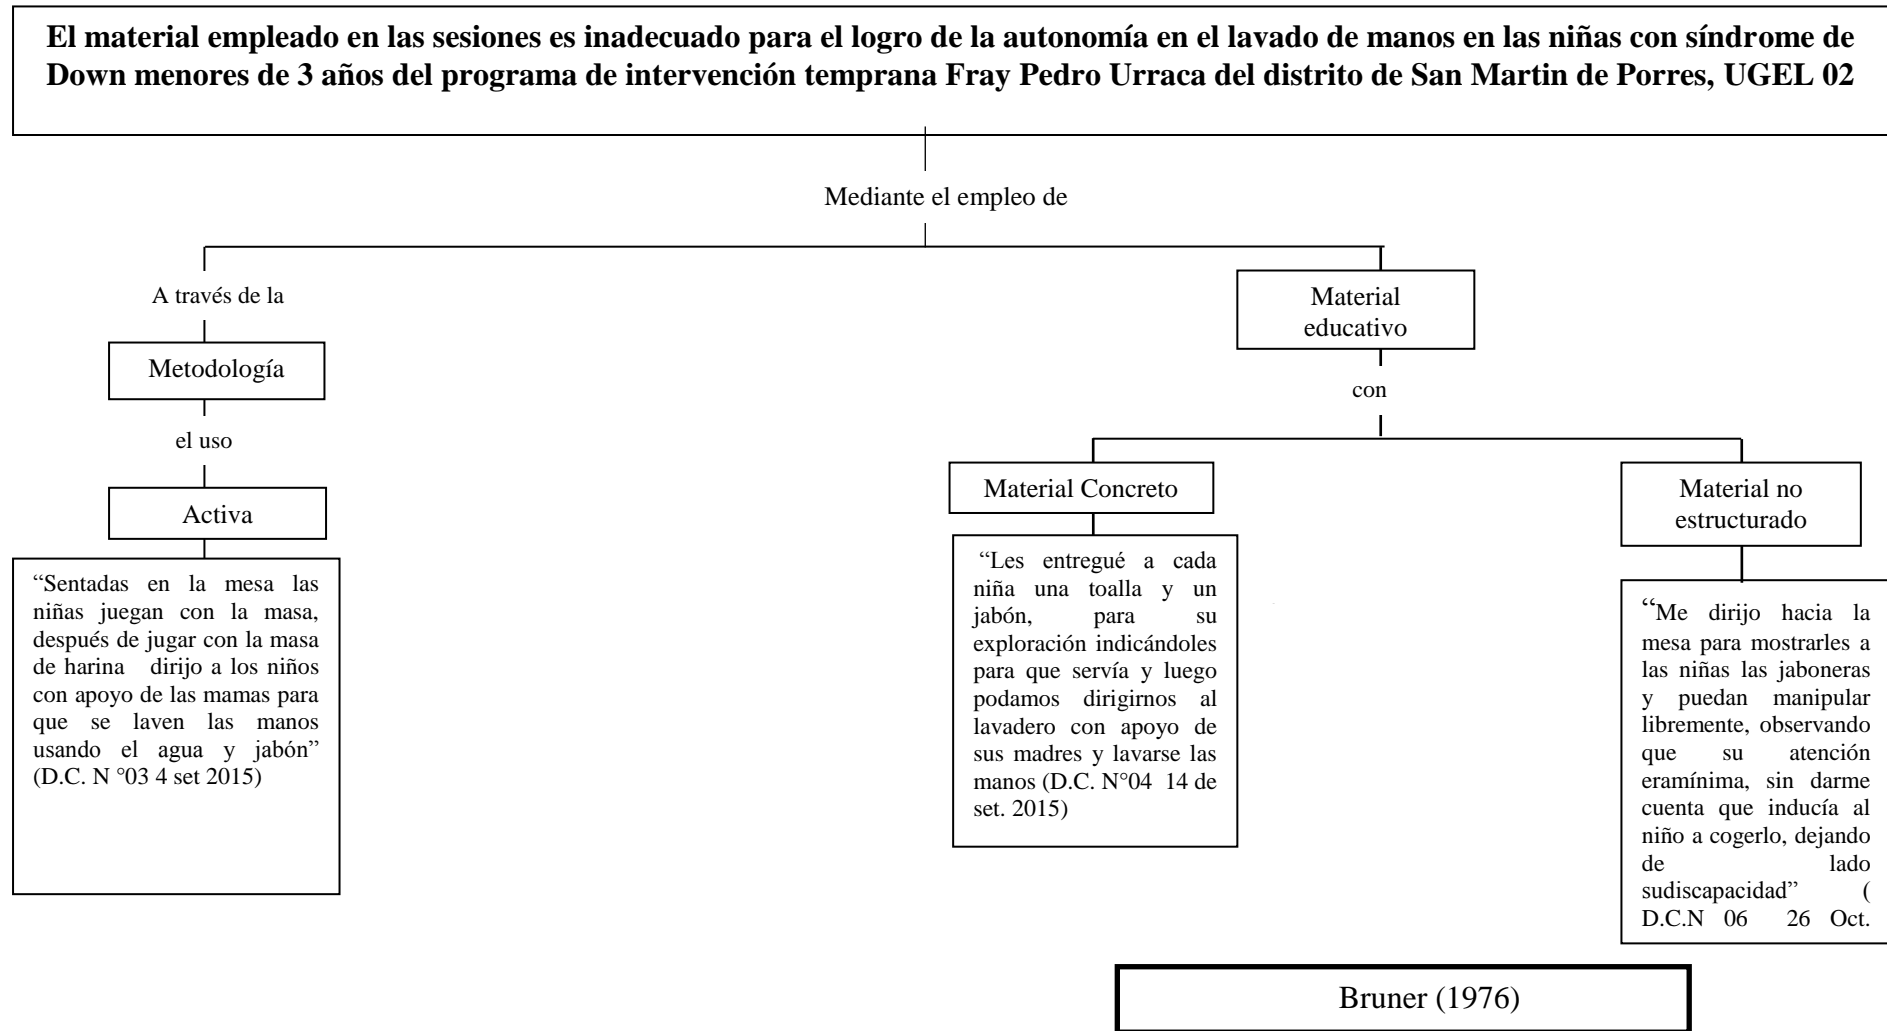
El material empleado en las sesiones es inadecuado para el logro de la autonomía en el lavado de manos en las niñas con síndrome de Down menores de 3 años del programa de intervención temprana Fray Pedro Urraca del distrito de San Martin de Porres, UGEL 02

Mediante el empleo de

A través de la

Metodología

el uso

Activa

"Sentadas en la mesa las niñas juegan con la masa, después de jugar con la masa de harina dirijo a los niños con apoyo de las mamas para que se laven las manos usando el agua y jabón" (D.C. N °03 4 set 2015)

Material educativo

con

Material Concreto

"Les entregué a cada niña una toalla y un jabón, para su exploración indicándoles para que servía y luego podamos dirigirnos al lavadero con apoyo de sus madres y lavarse las manos (D.C. N°04 14 de set. 2015)

Material no estructurado

"Me dirijo hacia la mesa para mostrarles a las niñas las jaboneras y puedan manipular libremente, observando que su atención eramínima, sin darme cuenta que inducía al niño a cogerlo, dejando de lado sudiscapacidad" ( D.C.N 06 26 Oct.

Bruner (1976)